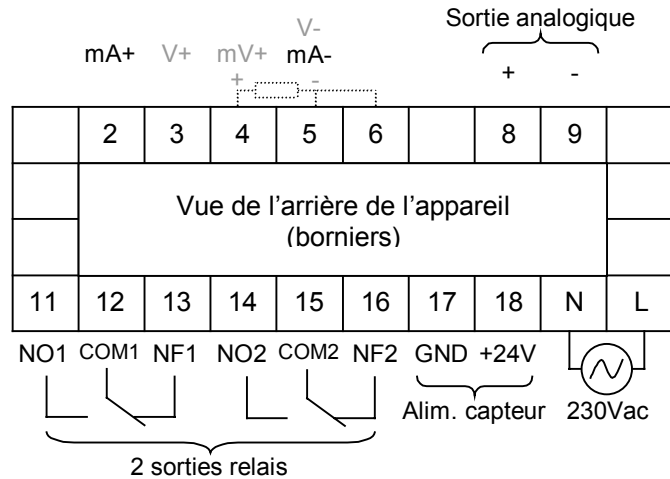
Sortie analogique

V-

mA+ V+ mV+ mA-

+ -

+ -

| | 2 | 3 | 4 | 5 | 6 | | 8 | 9 | |
|---|---|---|---|---|---|---|---|---|---|

Vue de l'arrière de l'appareil (borniers)

| 11 | 12 | 13 | 14 | 15 | 16 | 17 | 18 | N | L |
|---|---|---|---|---|---|---|---|---|---|

NO1 COM1 NF1 NO2 COM2 NF2 GND +24V

Alim. capteur 230Vac

2 sorties relais